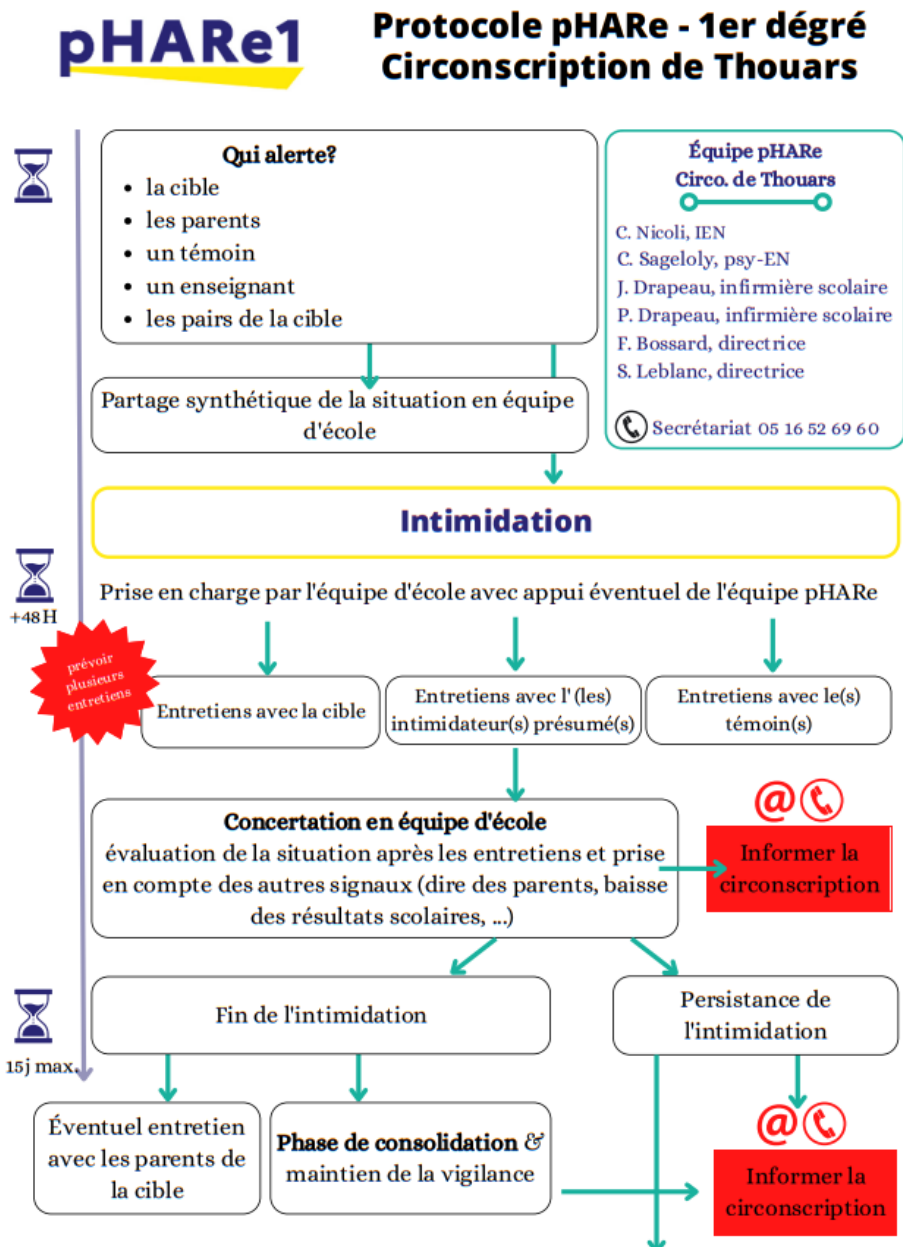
pHARe1

Protocole pHARe - 1er dégré
Circonscription de Thouars

Qui alerte?
- la cible
- les parents
- un témoin
- un enseignant
- les pairs de la cible

Équipe pHARe
Circo. de Thouars

C. Nicoli, IEN
C. Sageloly, psy-EN
J. Drapeau, infirmière scolaire
P. Drapeau, infirmière scolaire
F. Bossard, directrice
S. Leblanc, directrice

Secrétariat 05 16 52 69 60

Partage synthétique de la situation en équipe d'école

Intimidation

+48 H

Prise en charge par l'équipe d'école avec appui éventuel de l'équipe pHARe

prévoir plusieurs entretiens

Entretiens avec la cible

Entretiens avec l' (les) intimidateur(s) présumé(s)

Entretiens avec le(s) témoin(s)

Concertation en équipe d'école
évaluation de la situation après les entretiens et prise en compte des autres signaux (dire des parents, baisse des résultats scolaires, ...)

@

Informer la circonscription

Fin de l'intimidation

Persistance de l'intimidation

15j max.

Éventuel entretien avec les parents de la cible

Phase de consolidation & maintien de la vigilance

@

Informer la circonscription